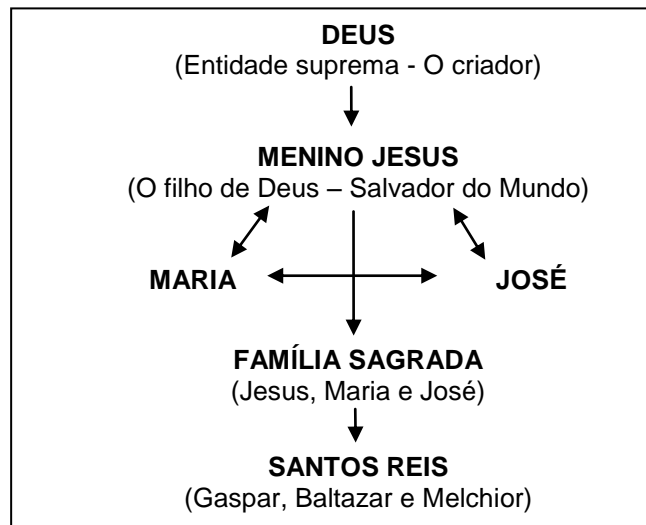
**DEUS**
(Entidade suprema - O criador)

**MENINO JESUS**
(O filho de Deus – Salvador do Mundo)

**MARIA**

**JOSÉ**

**FAMÍLIA SAGRADA**
(Jesus, Maria e José)

**SANTOS REIS**
(Gaspar, Baltazar e Melchior)